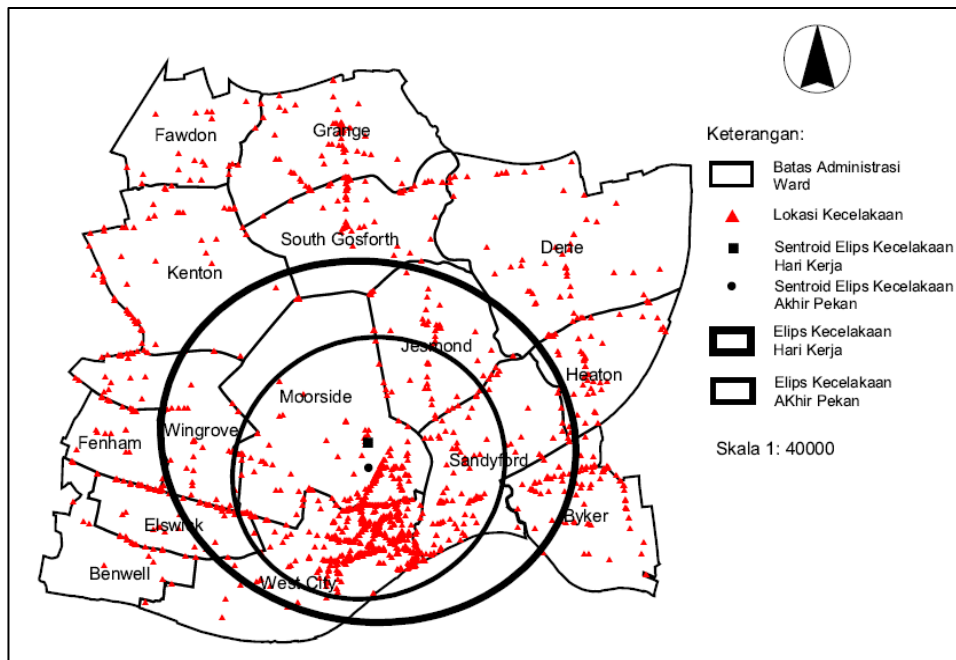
Fawdon
Grange
South Gosforth
Dene
Kenton
Jesmond
Heaton
Moorside
Fenham
Wingrove
Sandyford
Elswick
Byker
Benwell
West City

Keterangan:
Batas Administrasi Ward
Lokasi Kecelakaan
Sentroid Elips Kecelakaan Hari Kerja
Sentroid Elips Kecelakaan Akhir Pekan
Elips Kecelakaan Hari Kerja
Elips Kecelakaan AKhir Pekan

Skala 1: 40000